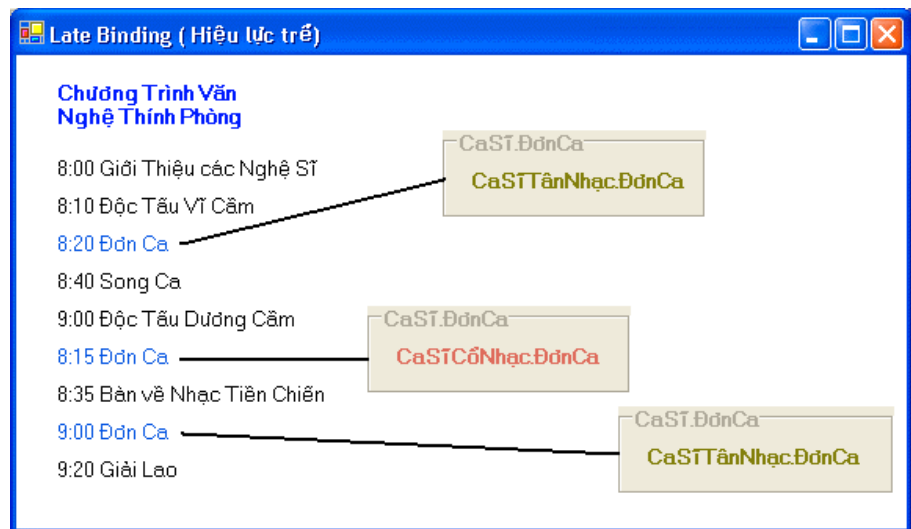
Late Binding ( Hiệu lực trễ)

Chương Trình Văn Nghệ Thính Phòng

8:00 Giới Thiệu các Nghệ Sĩ
8:10 Độc Tấu Vĩ Cầm
8:20 Đơn Ca
8:40 Song Ca
9:00 Độc Tấu Dương Cầm
8:15 Đơn Ca
8:35 Bàn về Nhạc Tiền Chiến
9:00 Đơn Ca
9:20 Giải Lao

CaSĩ.ĐơnCa
CaSĩTânNhạc.ĐơnCa

CaSĩ.ĐơnCa
CaSĩCổNhạc.ĐơnCa

CaSĩ.ĐơnCa
CaSĩTânNhạc.ĐơnCa